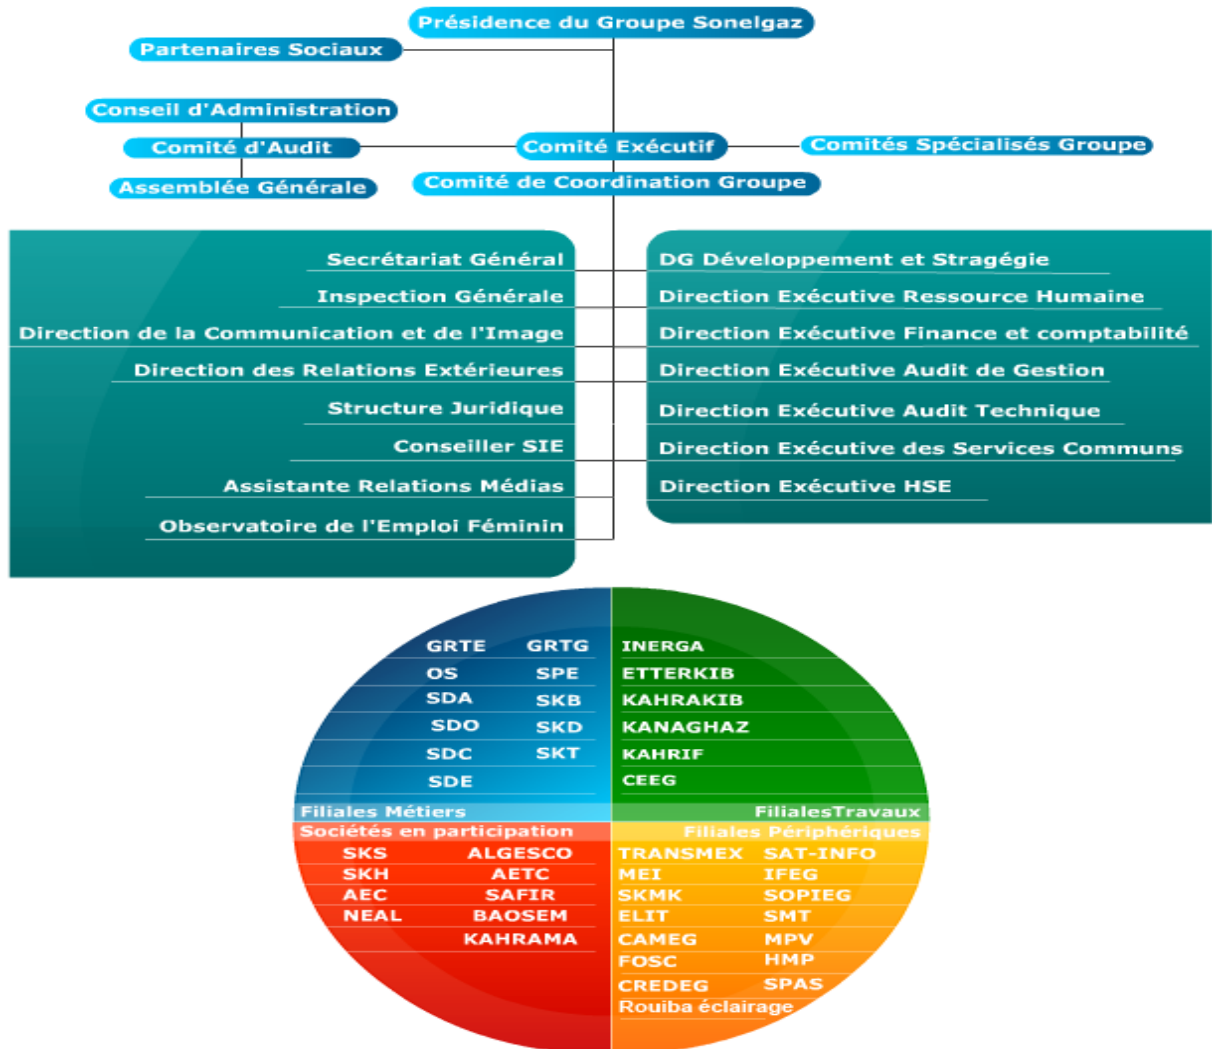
Présidence du Groupe Sonelgaz

Partenaires Sociaux

Conseil d'Administration

Comité d'Audit

Assemblée Générale

Comité Exécutif

Comités Spécialisés Groupe

Comité de Coordination Groupe

Secrétariat Général
Inspection Générale
Direction de la Communication et de l'Image
Direction des Relations Extérieures
Structure Juridique
Conseiller SIE
Assistante Relations Médias
Observatoire de l'Emploi Féminin

DG Développement et Stragégie
Direction Exécutive Ressource Humaine
Direction Exécutive Finance et comptabilité
Direction Exécutive Audit de Gestion
Direction Exécutive Audit Technique
Direction Exécutive des Services Communs
Direction Exécutive HSE

GRTE GRTG
OS SPE
SDA SKB
SDO SKD
SDC SKT
SDE
Filiales Métiers

INERGA
ETTERKIB
KAHRAKIB
KANAGHAZ
KAHRIF
CEEG
FilialesTravaux

Sociétés en participation
SKS ALGESCO
SKH AETC
AEC SAFIR
NEAL BAOSEM
KAHRAMA

Filiales Périphériques
TRANSMEX SAT-INFO
MEI IFEG
SKMK SOPIEG
ELIT SMT
CAMEG MPV
FOSC HMP
CREDEG SPAS
Rouiba éclairage